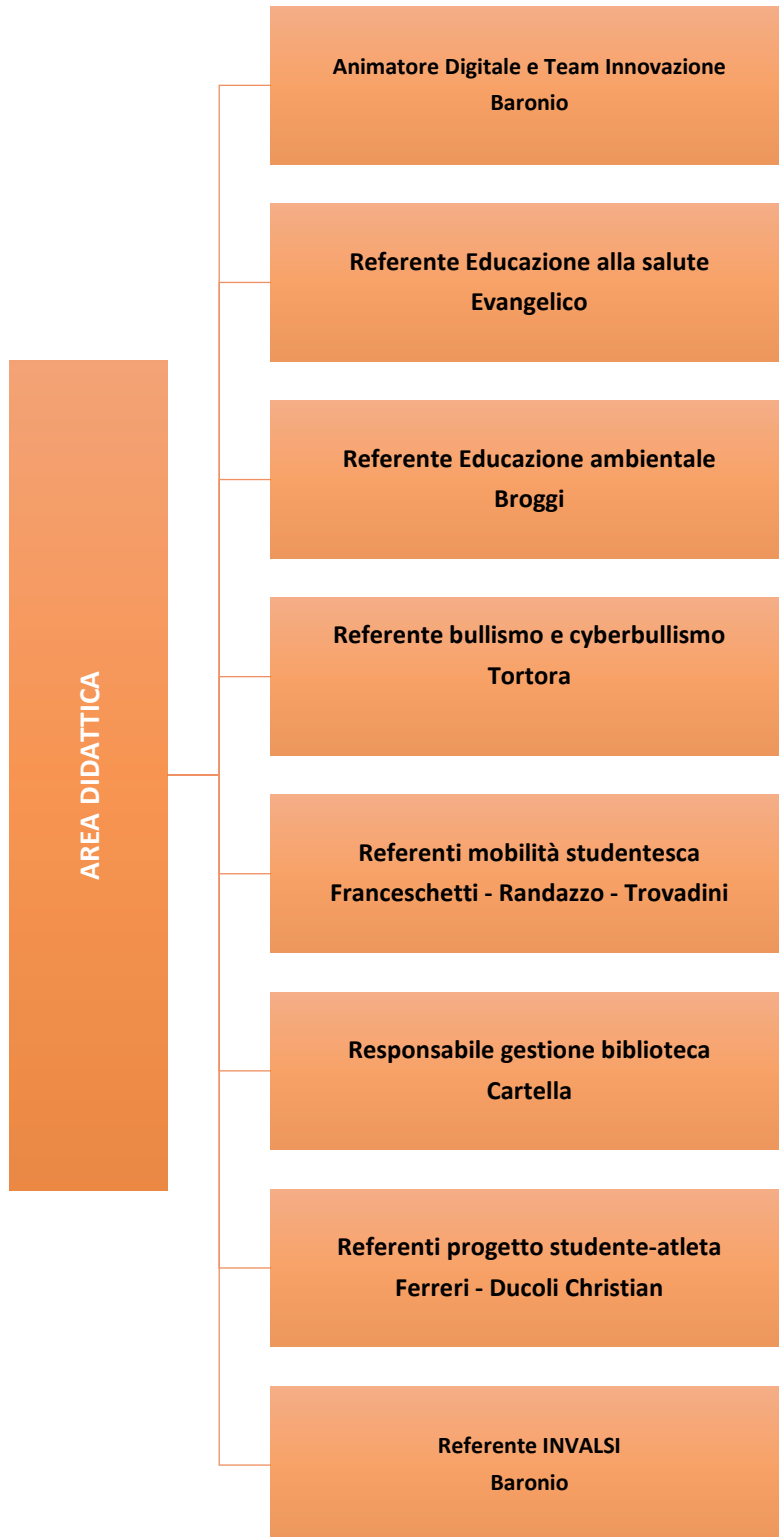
AREA DIDATTICA

Animatore Digitale e Team Innovazione
Baronio

Referente Educazione alla salute
Evangelico

Referente Educazione ambientale
Broggi

Referente bullismo e cyberbullismo
Tortora

Referenti mobilità studentesca
Franceschetti - Randazzo - Trovadini

Responsabile gestione biblioteca
Cartella

Referenti progetto studente-atleta
Ferreri - Ducoli Christian

Referente INVALSI
Baronio